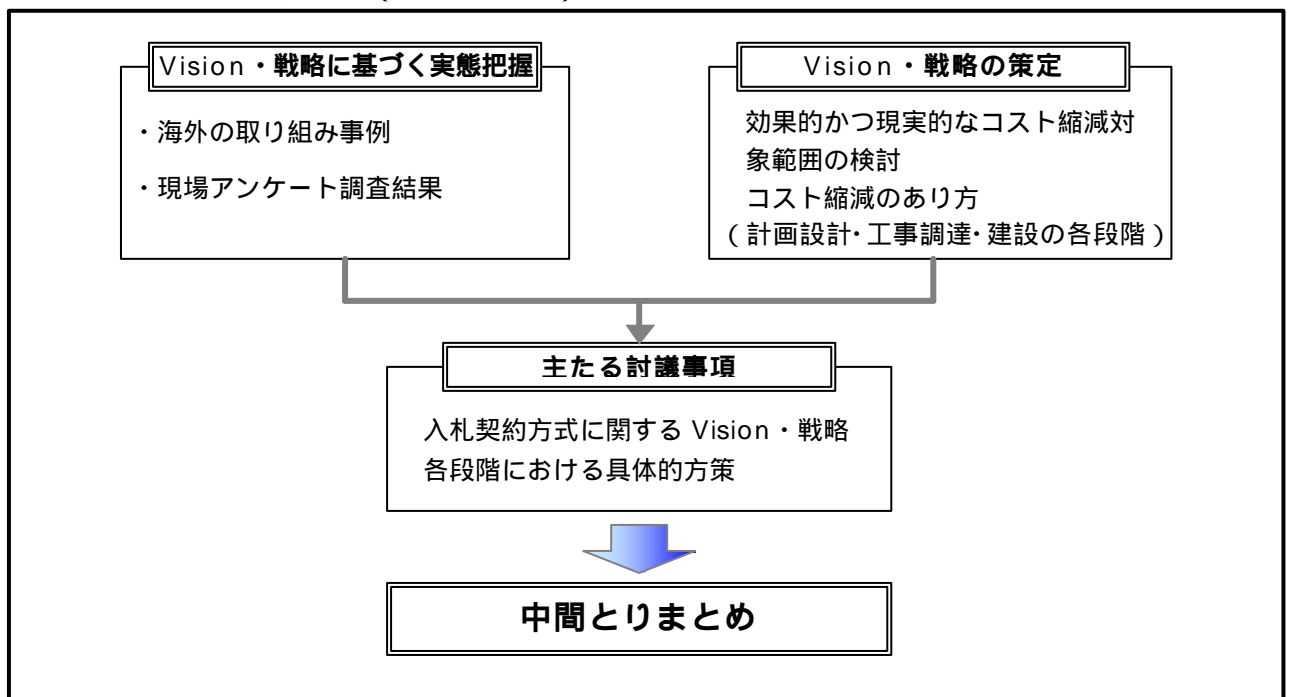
Vision・戦略に基づく実態把握

・海外の取り組み事例

・現場アンケート調査結果

Vision・戦略の策定

効果的かつ現実的なコスト縮減対象範囲の検討

コスト縮減のあり方
（計画設計・工事調達・建設の各段階）

主たる討議事項

入札契約方式に関する Vision・戦略

各段階における具体的方策

中間とりまとめ